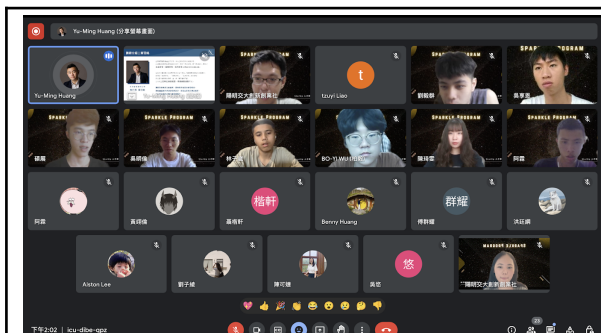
Yu-Ming Huang (分享螢幕畫面)

Yu-Ming Huang
陽明交大創創業社
tzuyi Liao
t
劉毅群
吳季恩
SPARKLE PROGRAM
SPARKLE PROGRAM
SPARKLE PROGRAM
SPARKLE PROGRAM
SPARKLE PROGRAM
禮龐
黃朝倫
林子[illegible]
BO-YI WU(吳伯毅)
陳筠蓁
阿霖
阿霖
黃琦儀
楷軒
黃楷軒
Benny Huang
群耀
傅群耀
沈廷綱
Alston Lee
劉子綾
陳可臻
悠
吳悠
陽明交大創創業社

下午2:02 | icu-dibe-qpz
23